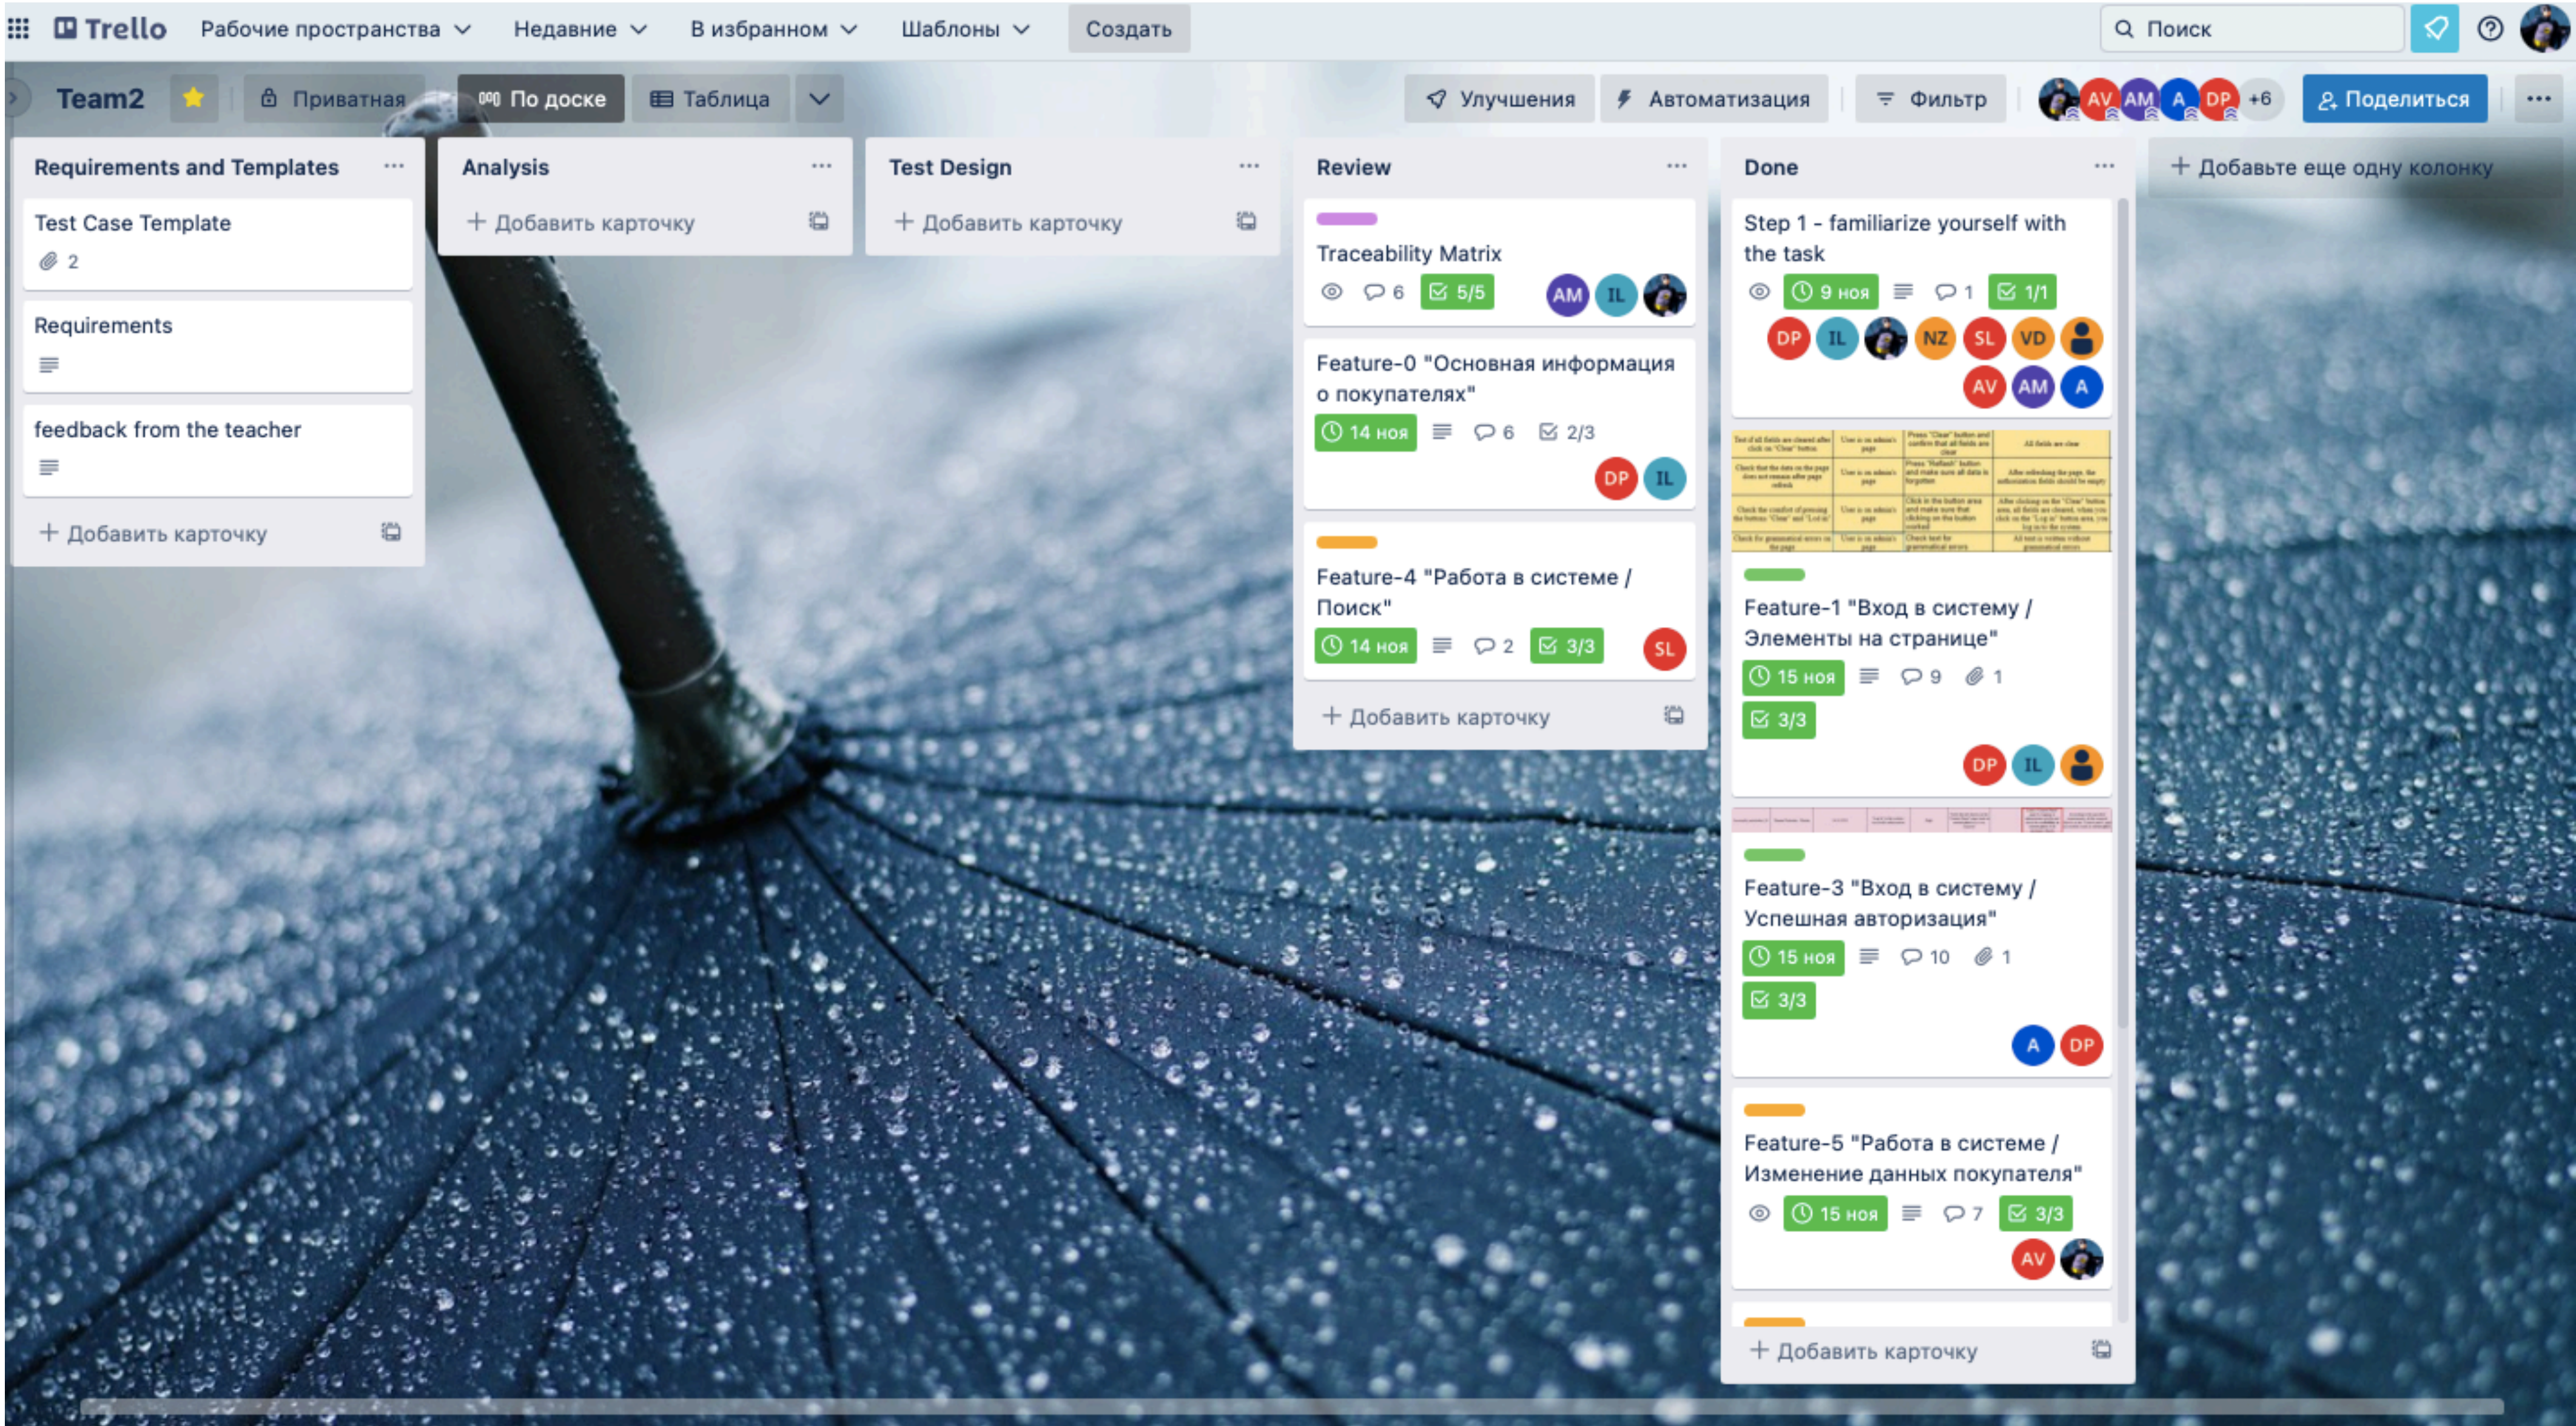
Trello Рабочие пространства Недавние В избранном Шаблоны Создать Поиск

Team2 Приватная По доске Таблица Улучшения Автоматизация Фильтр AV AM A DP +6 Поделиться

Requirements and Templates

Test Case Template
2

Requirements

feedback from the teacher

+ Добавить карточку

Analysis

+ Добавить карточку

Test Design

+ Добавить карточку

Review

Traceability Matrix
6 5/5 AM IL

Feature-0 "Основная информация о покупателях"
14 ноя 6 2/3
DP IL

Feature-4 "Работа в системе / Поиск"
14 ноя 2 3/3 SL

+ Добавить карточку

Done

Step 1 - familiarize yourself with the task
9 ноя 1 1/1
DP IL NZ SL VD AV AM A

Feature-1 "Вход в систему / Элементы на странице"
15 ноя 9 1
3/3
DP IL

Feature-3 "Вход в систему / Успешная авторизация"
15 ноя 10 1
3/3
A DP

Feature-5 "Работа в системе / Изменение данных покупателя"
15 ноя 7 3/3
AV

+ Добавить карточку

+ Добавьте еще одну колонку